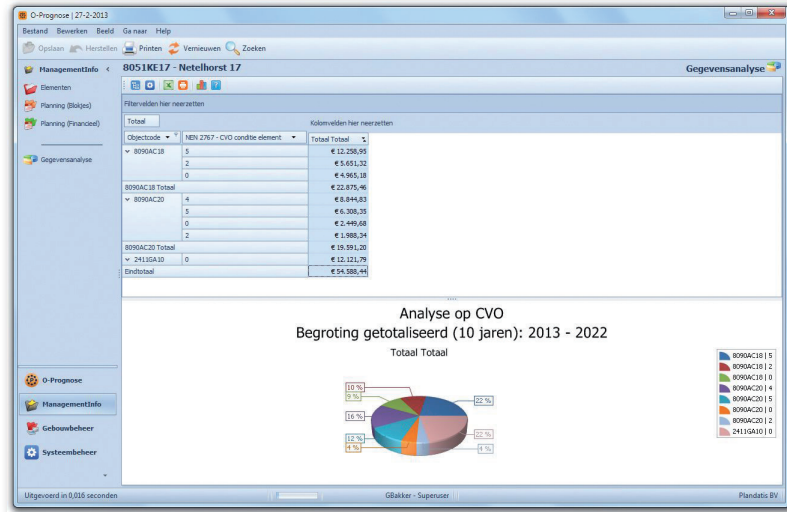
O-Prognose | 27-2-2013

Bestand Bewerken Beeld Ga naar Help

Opslaan Herstellen Printen Vernieuwen Zoeken

ManagementInfo <

Elementen

Planning (Blokjes)

Planning (Financieel)

Gegevensanalyse

8051KE17 - Netelhorst 17

Gegevensanalyse

Filtervelden hier neerzetten

Totaal

Kolomvelden hier neerzetten

| Objectcode | NEN 2767 - CVO conditie element | Totaal Totaal |
|---|---|---|
| 8090AC18 | 5 | € 12.258,95 |
| | 2 | € 5.651,32 |
| | 0 | € 4.965,18 |
| 8090AC18 Totaal | | € 22.875,46 |
| 8090AC20 | 4 | € 8.844,83 |
| | 5 | € 6.308,35 |
| | 0 | € 2.449,68 |
| | 2 | € 1.988,34 |
| 8090AC20 Totaal | | € 19.591,20 |
| 2411GA10 | 0 | € 12.121,79 |
| Eindtotaal | | € 54.588,44 |

Analyse op CVO

Begroting getotaliseerd (10 jaren): 2013 - 2022

Totaal Totaal

10 %
9 %
16 %
12 %
4 %
22 %
22 %
4 %

8090AC18 | 5
8090AC18 | 2
8090AC18 | 0
8090AC20 | 4
8090AC20 | 5
8090AC20 | 0
8090AC20 | 2
2411GA10 | 0

O-Prognose

ManagementInfo

Gebouwbeheer

Systeembeheer

Uitgevoerd in 0,016 seconden

GBakker - Superuser

Plandatis BV